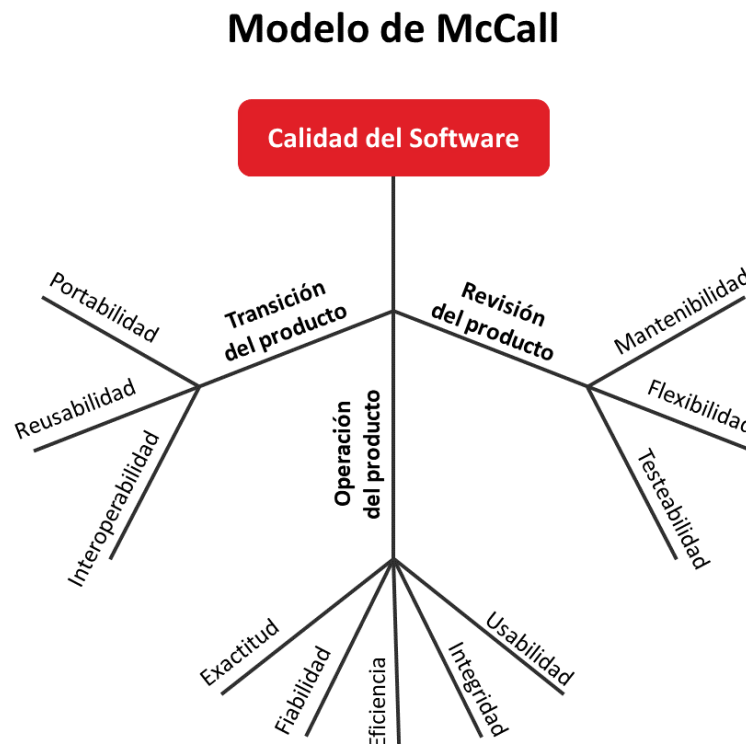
Modelo de McCall

Calidad del Software

Transición del producto

Portabilidad

Reusabilidad

Interoperabilidad

Revisión del producto

Mantenibilidad

Flexibilidad

Testeabilidad

Operación del producto

Exactitud

Fiabilidad

Eficiencia

Integridad

Usabilidad